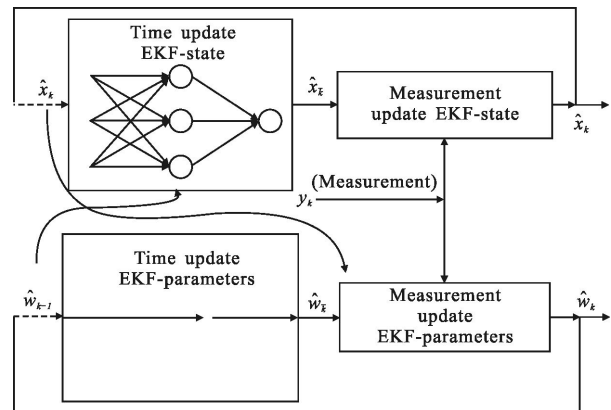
Time update EKF-state

$\hat{x}_k$

$\hat{x}_{\bar{k}}$

Measurement update EKF-state

$\hat{x}_k$

(Measurement)

$y_k$

Time update EKF-parameters

$\hat{w}_{k-1}$

$\hat{w}_{\bar{k}}$

Measurement update EKF-parameters

$\hat{w}_k$